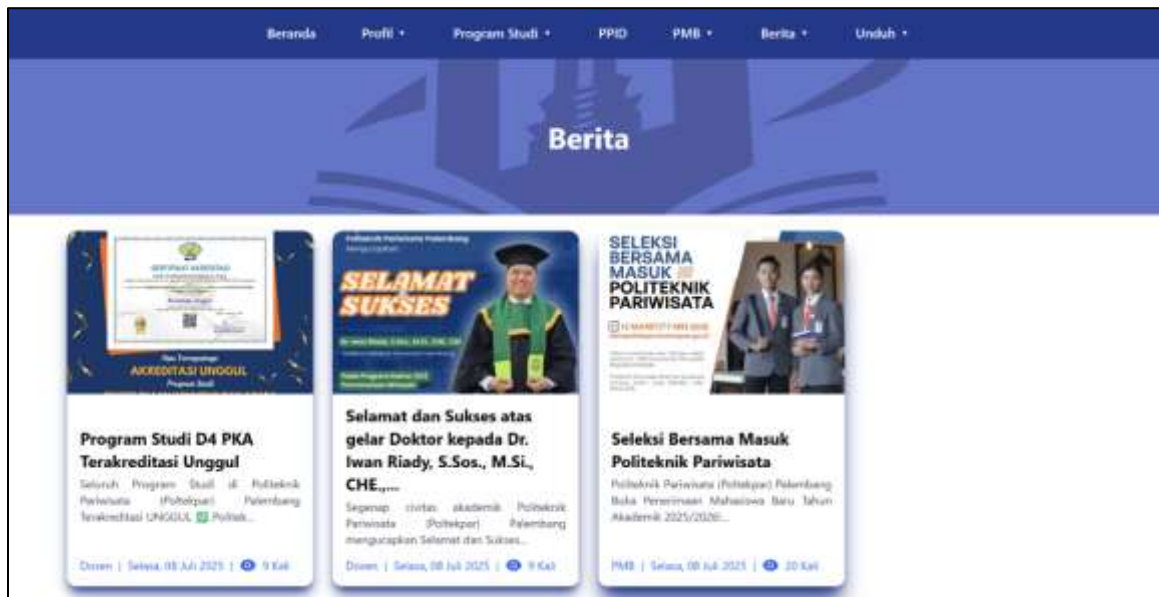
Beranda Profil • Program Studi • PPID PMB • Berita • Unduh •

Berita

SERTIFIKAT AKREDITASI
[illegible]
AKREDITASI UNGGUL

Program Studi D4 PKA Terakreditasi Unggul

Seluruh Program Studi di Politeknik Pariwisata (Poltekpar) Palembang Terakreditasi UNGGUL ✅ Politek...

Dosen | Selasa, 08 Juli 2025 | 9 Kali

Politeknik Pariwisata Palembang
SELAMAT SUKSES

Selamat dan Sukses atas gelar Doktor kepada Dr. Iwan Riady, S.Sos., M.Si., CHE.,...

Segenap civitas akademik Politeknik Pariwisata (Poltekpar) Palembang mengucapkan Selamat dan Sukses...

Dosen | Selasa, 08 Juli 2025 | 9 Kali

SELEKSI BERSAMA MASUK POLITEKNIK PARIWISATA

Seleksi Bersama Masuk Politeknik Pariwisata

Politeknik Pariwisata (Poltekpar) Palembang Buka Penerimaan Mahasiswa Baru Tahun Akademik 2025/2026!...

PMB | Selasa, 08 Juli 2025 | 20 Kali